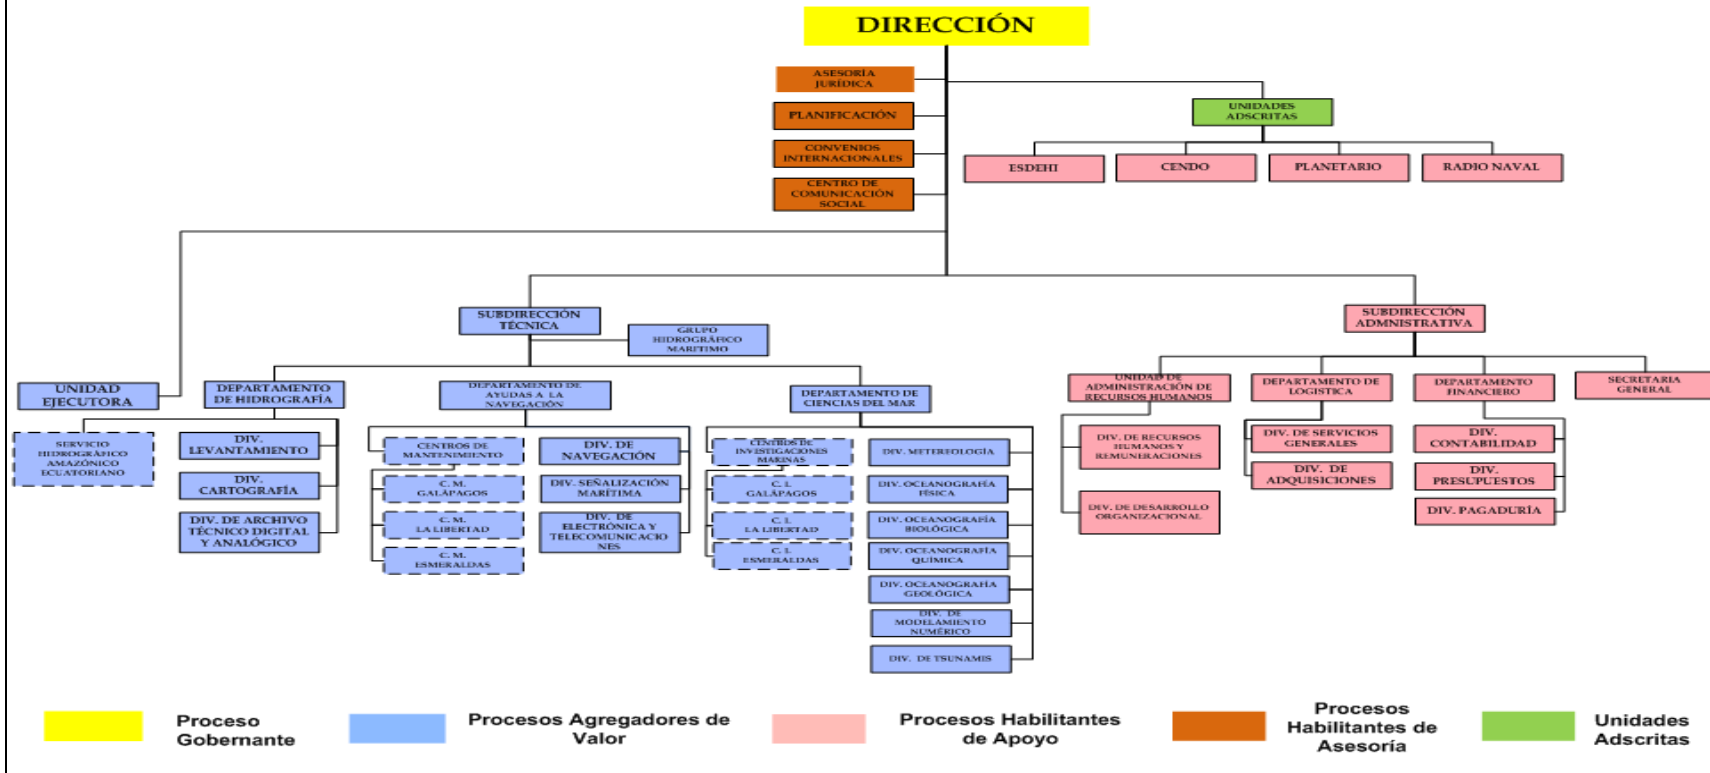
DIRECCIÓN

ASESORÍA JURÍDICA

PLANIFICACIÓN

CONVENIOS INTERNACIONALES

CENTRO DE COMUNICACIÓN SOCIAL

UNIDADES ADSCRITAS

ESDEHI

CENDO

PLANETARIO

RADIO NAVAL

SUBDIRECCIÓN TÉCNICA

GRUPO HIDROGRÁFICO MARÍTIMO

SUBDIRECCIÓN ADMINISTRATIVA

UNIDAD EJECUTORA

DEPARTAMENTO DE HIDROGRAFÍA

DEPARTAMENTO DE AYUDAS A LA NAVEGACIÓN

DEPARTAMENTO DE CIENCIAS DEL MAR

UNIDAD DE ADMINISTRACIÓN DE RECURSOS HUMANOS

DEPARTAMENTO DE LOGÍSTICA

DEPARTAMENTO FINANCIERO

SECRETARÍA GENERAL

SERVICIO HIDROGRÁFICO AMAZÓNICO ECUATORIANO

DIV. LEVANTAMIENTO

DIV. CARTOGRAFÍA

DIV. DE ARCHIVO TÉCNICO DIGITAL Y ANALÓGICO

CENTROS DE MANTENIMIENTO

C. M. GALÁPAGOS

C. M. LA LIBERTAD

C. M. ESMERALDAS

DIV. DE NAVEGACIÓN

DIV. SEÑALIZACIÓN MARÍTIMA

DIV. DE ELECTRÓNICA Y TELECOMUNICACIONES

CENTROS DE INVESTIGACIONES MARINAS

C. I. GALÁPAGOS

C. I. LA LIBERTAD

C. I. ESMERALDAS

DIV. METEREOLOGÍA

DIV. OCEANOGRAFÍA FÍSICA

DIV. OCEANOGRAFÍA BIOLÓGICA

DIV. OCEANOGRAFÍA QUÍMICA

DIV. OCEANOGRAFÍA GEOLÓGICA

DIV. DE MODELAMIENTO NUMÉRICO

DIV. DE TSUNAMIS

DIV. DE RECURSOS HUMANOS Y REMUNERACIONES

DIV. DE DESARROLLO ORGANIZACIONAL

DIV. DE SERVICIOS GENERALES

DIV. DE ADQUISICIONES

DIV. CONTABILIDAD

DIV. PRESUPUESTOS

DIV. PAGADURÍA

Proceso Gobernante

Procesos Agregadores de Valor

Procesos Habilitantes de Apoyo

Procesos Habilitantes de Asesoría

Unidades Adscritas